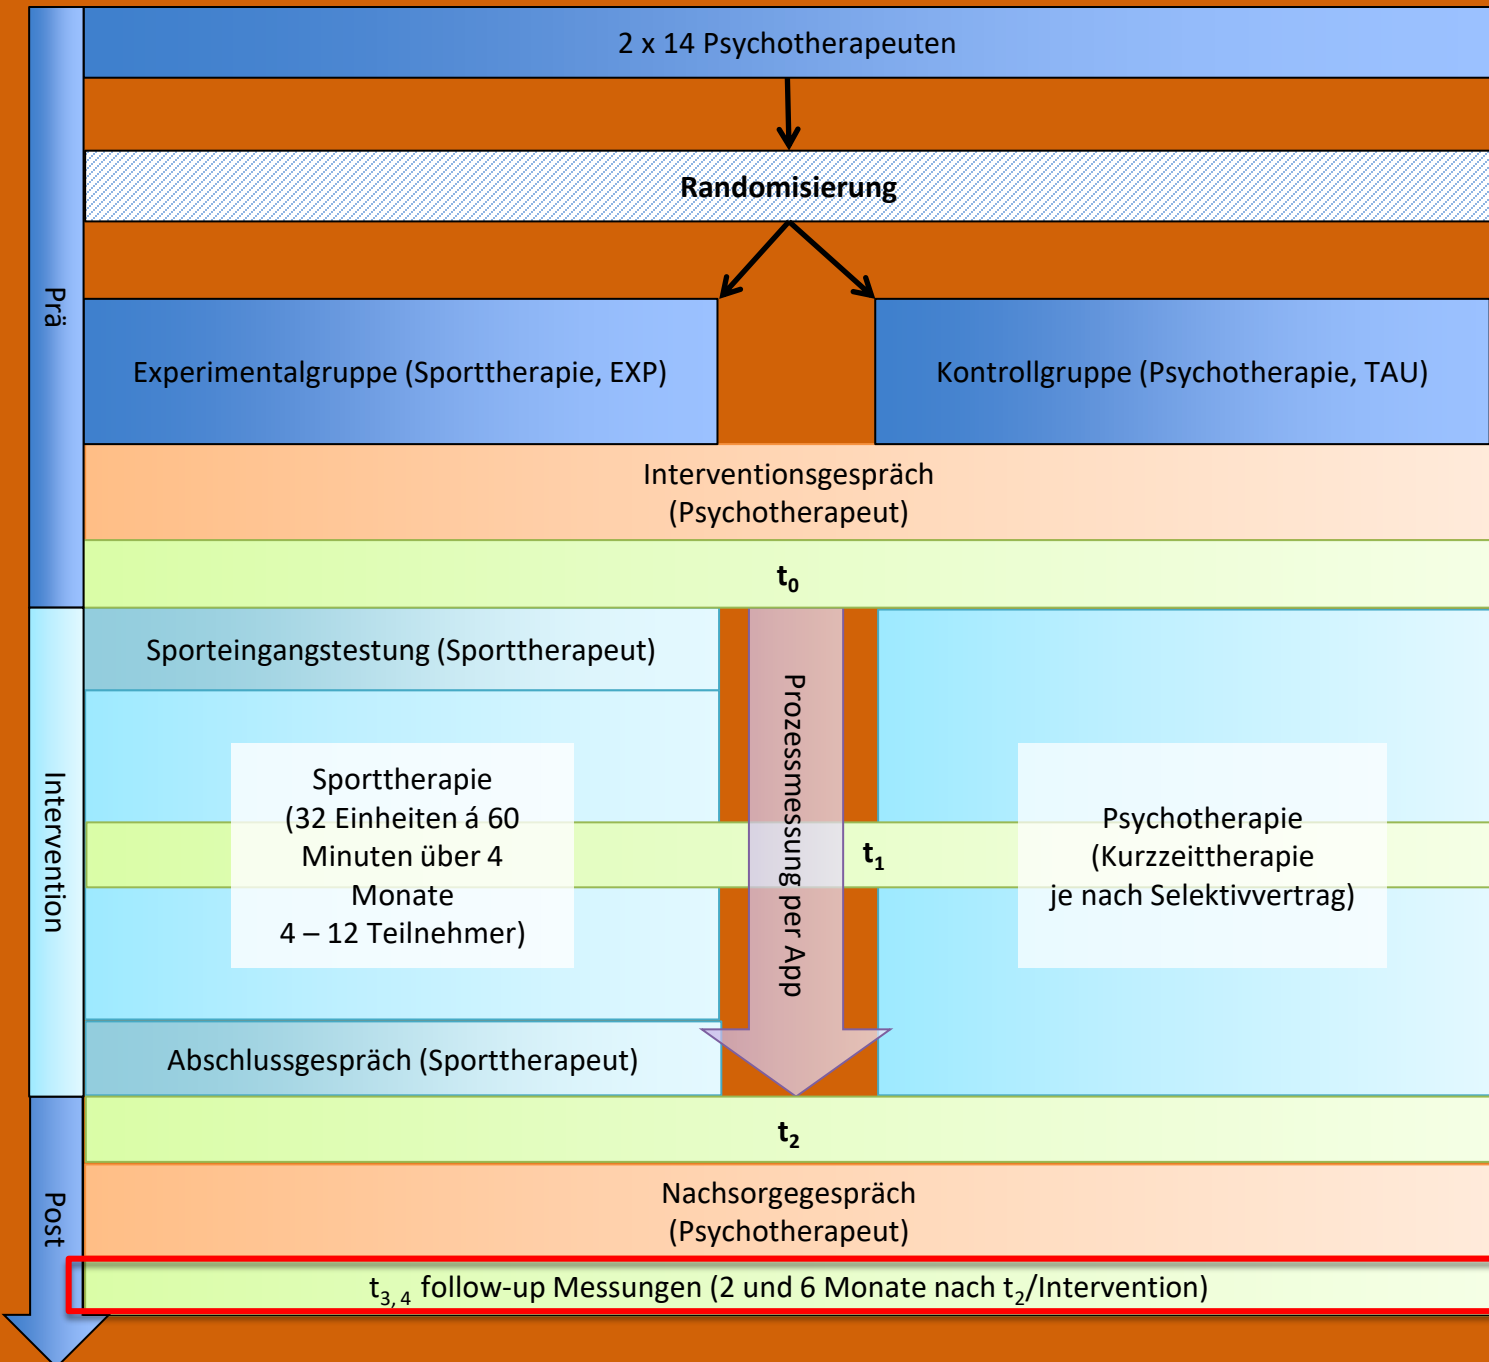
Prä

2 x 14 Psychotherapeuten

Randomisierung

Experimentalgruppe (Sporttherapie, EXP)

Kontrollgruppe (Psychotherapie, TAU)

Interventionsgespräch (Psychotherapeut)

$t_0$

Intervention

Sporteingangstestung (Sporttherapeut)

Sporttherapie (32 Einheiten á 60 Minuten über 4 Monate 4 – 12 Teilnehmer)

Prozessmessung per App

$t_1$

Psychotherapie (Kurzzeittherapie je nach Selektivvertrag)

Abschlussgespräch (Sporttherapeut)

$t_2$

Post

Nachsorgegespräch (Psychotherapeut)

$t_{3,4}$ follow-up Messungen (2 und 6 Monate nach $t_2$/Intervention)